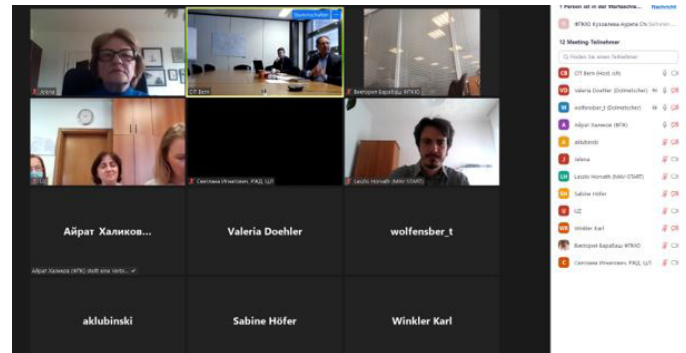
Arlene
Stummschalten
CIT Bern
Виктория Барабаш ФТКЖ
UZ
Светлана Игнатович, РЖД, ЦЛ
Laszlo Horvath (MAV START)
Айрат Халиков...
Valeria Doehler
wolfensber_t
Айрат Халиков (ФГК) stellt eine Verb...
aklubinski
Sabine Höfer
Winkler Karl

1 Person ist in der Warteschle...
Nachricht
ФТКЖ Кузовлева Аурела
12 Meeting-Teilnehmer
Suchen Sie einen Teilnehmer
CIT Bern (Host, ich)
Valeria Doehler (Dolmetscher)
wolfensber_t (Dolmetscher)
Айрат Халиков (ФГК)
aklubinski
Jelena
Laszlo Horvath (MAV START)
Sabine Höfer
UZ
Winkler Karl
Виктория Барабаш ФТКЖ
Светлана Игнатович, РЖД, ЦЛ